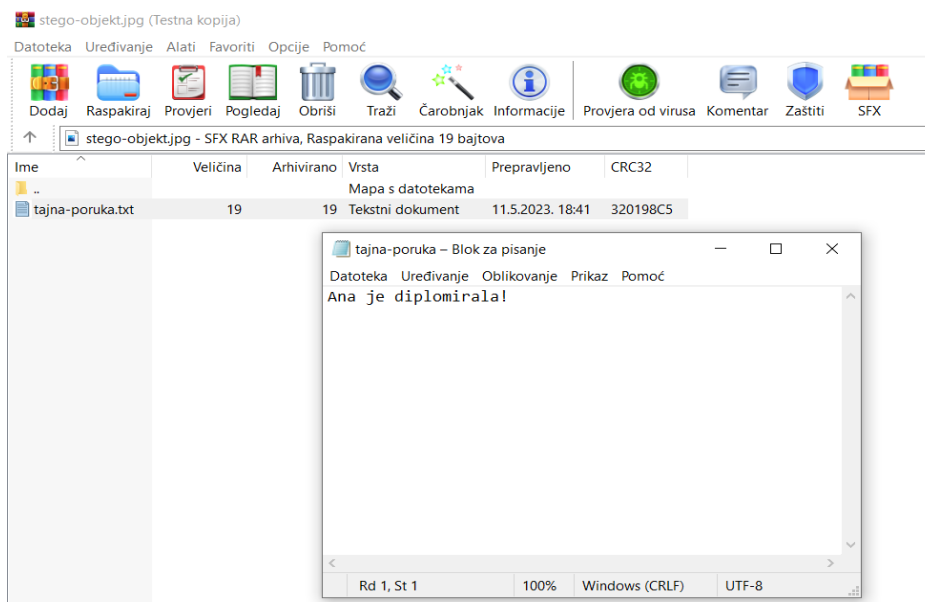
stego-objekt.jpg (Testna kopija)

Datoteka Uređivanje Alati Favoriti Opcije Pomoć

Dodaj Raspakiraj Provjeri Pogledaj Obriši Traži Čarobnjak Informacije Provjera od virusa Komentar Zaštiti SFX

stego-objekt.jpg - SFX RAR arhiva, Raspakirana veličina 19 bajtova

| Ime | Veličina | Arhivirano | Vrsta | Prepravljeno | CRC32 |
|---|---|---|---|---|---|
| .. | | | Mapa s datotekama | | |
| tajna-poruka.txt | 19 | 19 | Tekstni dokument | 11.5.2023. 18:41 | 320198C5 |

tajna-poruka – Blok za pisanje

Datoteka Uređivanje Oblikovanje Prikaz Pomoć

Ana je diplomirala!

Rd 1, St 1 100% Windows (CRLF) UTF-8